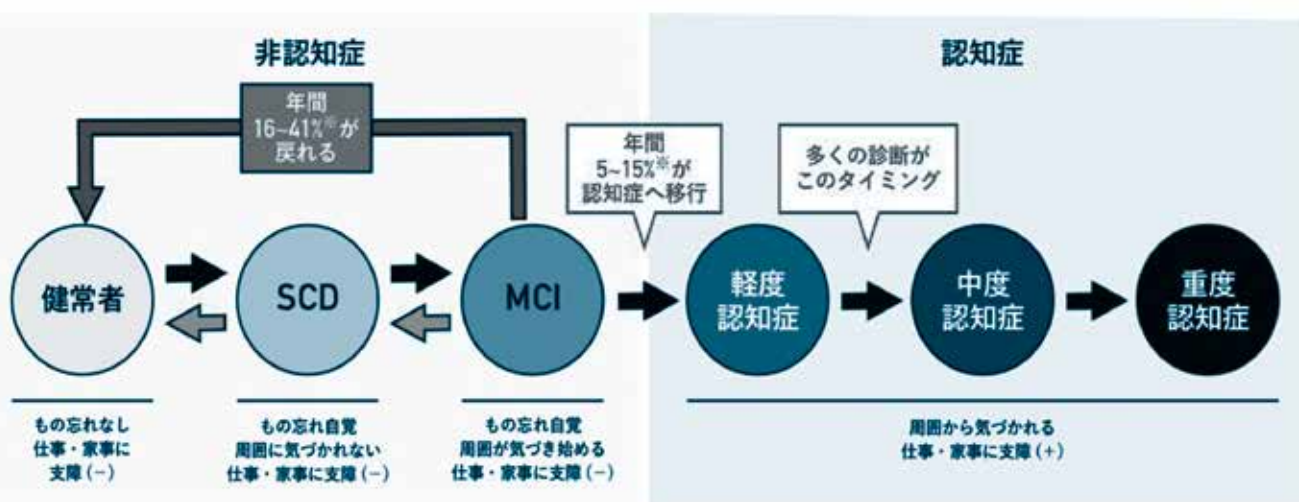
非認知症

認知症

年間 16~41%※が 戻れる

年間 5~15%※が 認知症へ移行

多くの診断が このタイミング

健常者

SCD

MCI

軽度 認知症

中度 認知症

重度 認知症

もの忘れなし 仕事・家事に 支障(−)

もの忘れ自覚 周囲に気づかれない 仕事・家事に支障(−)

もの忘れ自覚 周囲が気づき始める 仕事・家事に支障(−)

周囲から気づかれる 仕事・家事に支障(+)